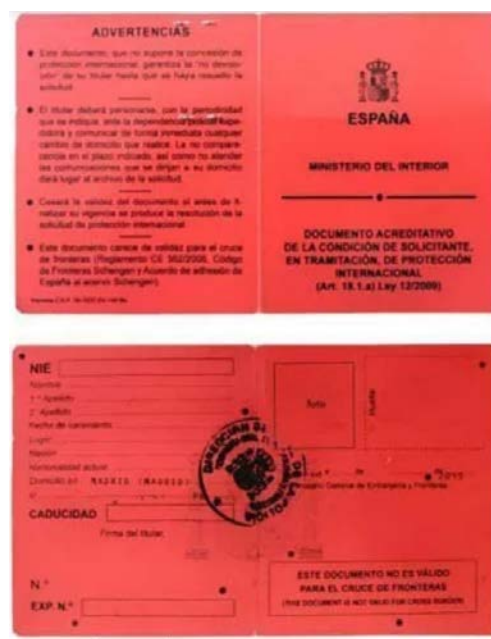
ADVERTENCIAS

• Este documento, que no supone la concesión de protección internacional, garantiza la "no devolución" de su titular hasta que se haya resuelto la solicitud.

• El titular deberá personarse, con la periodicidad que se indique, ante la dependencia policial expedidora y comunicar de forma inmediata cualquier cambio de domicilio que realice. La no comparecencia en el plazo indicado, así como no atender las comunicaciones que se dirijan a su domicilio dará lugar al archivo de la solicitud.

• Cesará la validez del documento si antes de finalizar su vigencia se produce la resolución de la solicitud de protección internacional.

• Este documento carece de validez para el cruce de fronteras (Reglamento CE 562/2006, Código de Fronteras Schengen y Acuerdo de adhesión de España al acervo Schengen).

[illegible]

ESPAÑA

MINISTERIO DEL INTERIOR

DOCUMENTO ACREDITATIVO
DE LA CONDICIÓN DE SOLICITANTE,
EN TRAMITACIÓN, DE PROTECCIÓN
INTERNACIONAL
(Art. 18.1.a) Ley 12/2009)

NIE
Nombre
1.º Apellido
2.º Apellido
Fecha de nacimiento
Lugar
Nación
Nacionalidad actual
Domicilio en MADRID (MADRID)
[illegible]
CADUCIDAD
Firma del titular
Foto
Huella
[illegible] General de Extranjería y Fronteras
N.º
EXP. N.º
ESTE DOCUMENTO NO ES VÁLIDO
PARA EL CRUCE DE FRONTERAS
(THIS DOCUMENT IS NOT VALID FOR CROSS BORDER)